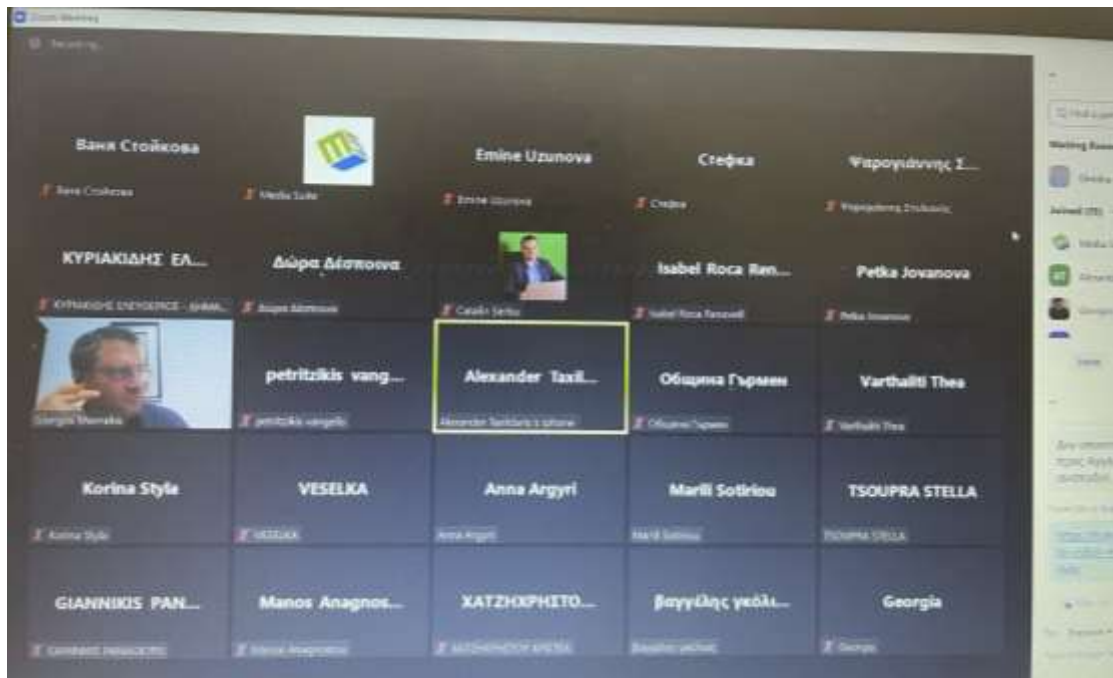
Zoom Meeting

Recording...

Ваня Стойкова

Ваня Стойкова

Media Suite

Emine Uzunova

Emine Uzunova

Стефка

Стефка

Ψαρογιάννης Σ...

Ψαρογιάννης Στυλιανός

ΚΥΡΙΑΚΙΔΗΣ ΕΛ...

ΚΥΡΙΑΚΙΔΗΣ ΕΛΕΥΘΕΡΙΟΣ - ΔΗΜ...

Δώρα Δέσποινα

Δώρα Δέσποινα

Catalin Serbu

Isabel Roca Ren...

Isabel Roca Renovell

Petka Jovanova

Petka Jovanova

Giorgos Ntemaka

petritzikis vang...

petritzikis vangelis

Alexander Taxil...

Alexander Taxiliaris s iphone

Община Гърмен

Община Гърмен

Varthaliti Thea

Varthaliti Thea

Korina Style

Korina Style

VESELKA

VESELKA

Anna Argyri

Anna Argyri

Marili Sotiriou

Marili Sotiriou

TSOUPRA STELLA

TSOUPRA STELLA

GIANNIKIS PAN...

GIANNIKIS PANAGIOTIS

Manos Anagnos...

Manos Anagnostou

ΧΑΤΖΗΧΡΗΣΤΟ...

ΧΑΤΖΗΧΡΗΣΤΟΥ ΧΡΙΣΤΙΝΑ

βαγγέλης γκόλι...

βαγγέλης γκόλιας

Georgia

Georgia

Find a participant

Waiting Room

Joined (35)

Media

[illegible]